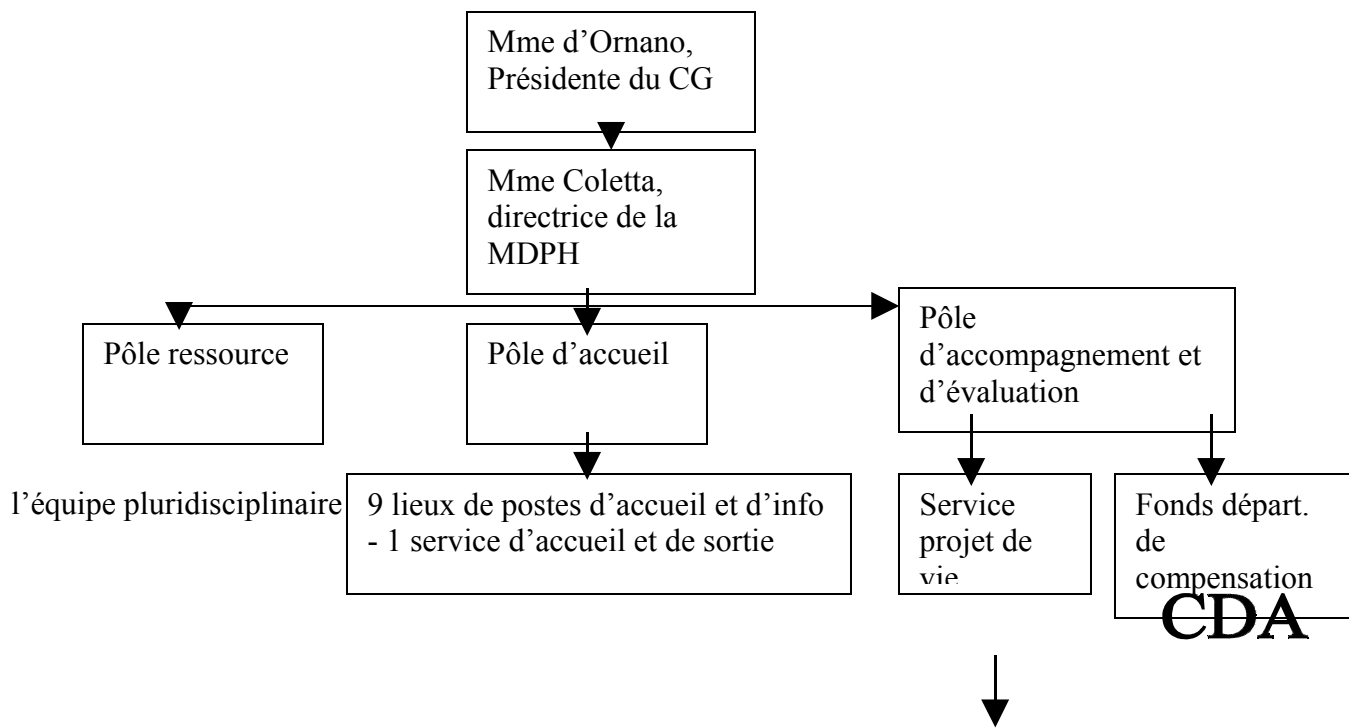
Mme d'Ornano, Présidente du CG

Mme Coletta, directrice de la MDPH

Pôle ressource

Pôle d'accueil

Pôle d'accompagnement et d'évaluation

l'équipe pluridisciplinaire

9 lieux de postes d'accueil et d'info - 1 service d'accueil et de sortie

Service projet de vie

Fonds départ. de compensation

CDA